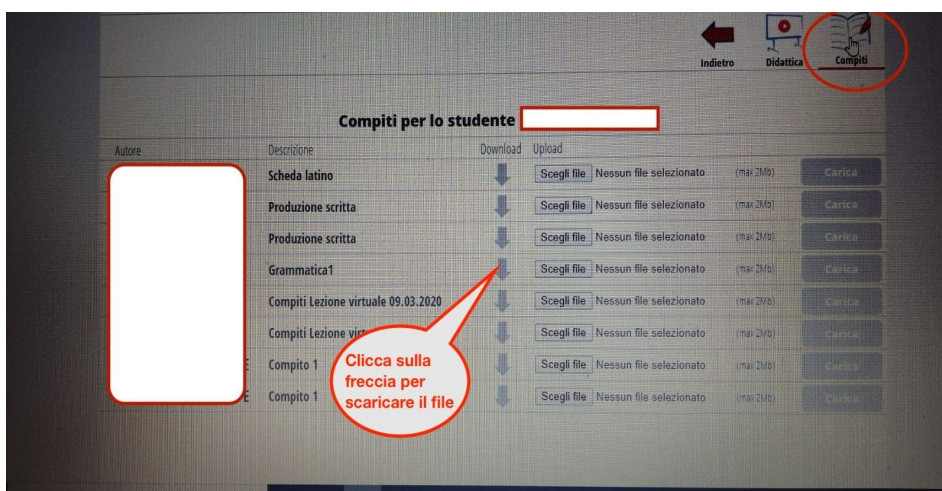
Indietro Didattica Compiti

Compiti per lo studente

| Autore | Descrizione | Download | Upload | | |
|---|---|---|---|---|---|
| | Scheda latino | | Scegli file Nessun file selezionato | (max 2Mb) | Carica |
| | Produzione scritta | | Scegli file Nessun file selezionato | (max 2Mb) | Carica |
| | Produzione scritta | | Scegli file Nessun file selezionato | (max 2Mb) | Carica |
| | Grammatica1 | | Scegli file Nessun file selezionato | (max 2Mb) | Carica |
| | Compiti Lezione virtuale 09.03.2020 | | Scegli file Nessun file selezionato | (max 2Mb) | Carica |
| | Compiti Lezione virt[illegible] | | Scegli file Nessun file selezionato | (max 2Mb) | Carica |
| E | Compito 1 | | Scegli file Nessun file selezionato | (max 2Mb) | Carica |
| E | Compito 1 | | Scegli file Nessun file selezionato | (max 2Mb) | Carica |

Clicca sulla freccia per scaricare il file